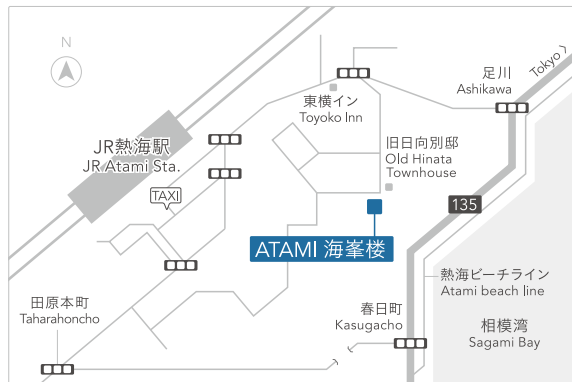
N

JR熱海駅
JR Atami Sta.

TAXI

東横イン
Toyoko Inn

足川
Ashikawa

Tokyo

旧日向別邸
Old Hinata Townhouse

135

ATAMI 海峯楼

熱海ビーチライン
Atami beach line

田原本町
Taharahoncho

春日町
Kasugacho

相模湾
Sagami Bay